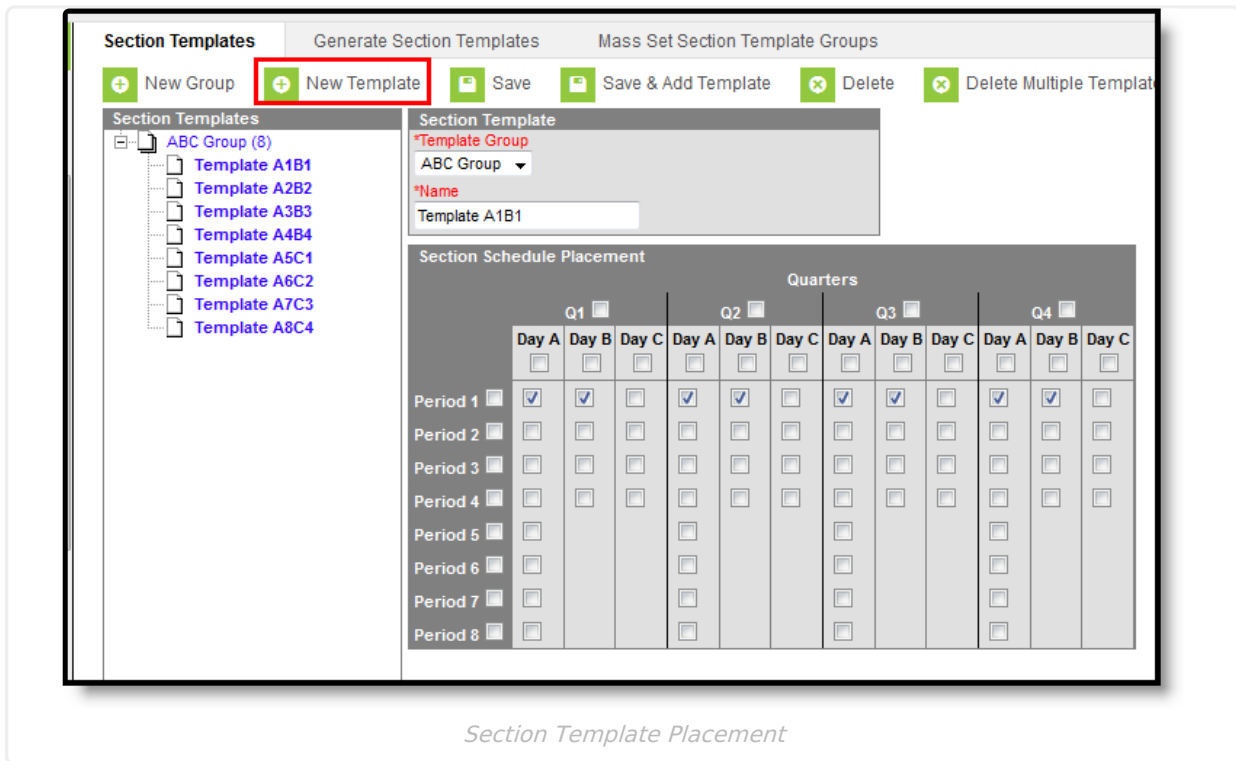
Section Templates | Generate Section Templates | Mass Set Section Template Groups

New Group | New Template | Save | Save & Add Template | Delete | Delete Multiple Template

Section Templates
ABC Group (8)
Template A1B1
Template A2B2
Template A3B3
Template A4B4
Template A5C1
Template A6C2
Template A7C3
Template A8C4

Section Template
*Template Group
ABC Group
*Name
Template A1B1

Section Schedule Placement
Quarters

| | Q1 | | | Q2 | | | Q3 | | | Q4 | | |
|---|---|---|---|---|---|---|---|---|---|---|---|---|
| | Day A | Day B | Day C | Day A | Day B | Day C | Day A | Day B | Day C | Day A | Day B | Day C |
| Period 1 | ☑ | ☑ | ☐ | ☑ | ☑ | ☐ | ☑ | ☑ | ☐ | ☑ | ☑ | ☐ |
| Period 2 | ☐ | ☐ | ☐ | ☐ | ☐ | ☐ | ☐ | ☐ | ☐ | ☐ | ☐ | ☐ |
| Period 3 | ☐ | ☐ | ☐ | ☐ | ☐ | ☐ | ☐ | ☐ | ☐ | ☐ | ☐ | ☐ |
| Period 4 | ☐ | ☐ | ☐ | ☐ | ☐ | ☐ | ☐ | ☐ | ☐ | ☐ | ☐ | ☐ |
| Period 5 | ☐ | | | ☐ | | | ☐ | | | ☐ | | |
| Period 6 | ☐ | | | ☐ | | | ☐ | | | ☐ | | |
| Period 7 | ☐ | | | ☐ | | | ☐ | | | ☐ | | |
| Period 8 | ☐ | | | ☐ | | | ☐ | | | ☐ | | |

Section Template Placement